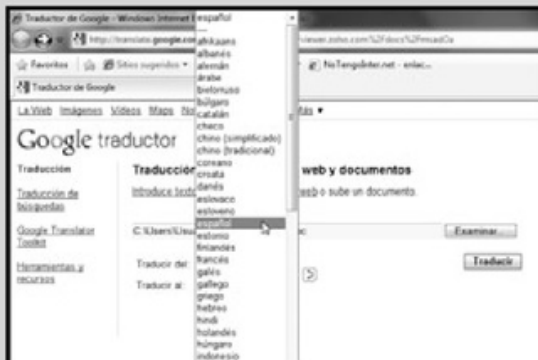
Traductor de Google - Windows Internet E

http://translate.google.com

Favoritos | Sitios sugeridos

NoTengoInter.net - enlac...

Traductor de Google

La Web Imágenes Videos Maps Ne

Google traductor

Traducción

Traducción de búsquedas

Google Translator Toolkit

Herramientas y recursos

Traducción web y documentos

Introduce texto web o sube un documento.

C:\Users\Usu

Examinar...

Traducir de:

Traducir al:

Traducir

español
afrikaans
albanés
alemán
árabe
bielorruso
búlgaro
catalán
checo
chino (simplificado)
chino (tradicional)
coreano
croata
danés
eslovaco
esloveno
español
estonio
finlandés
francés
galés
gallego
griego
hebreo
hindi
holandés
húngaro
indonesio